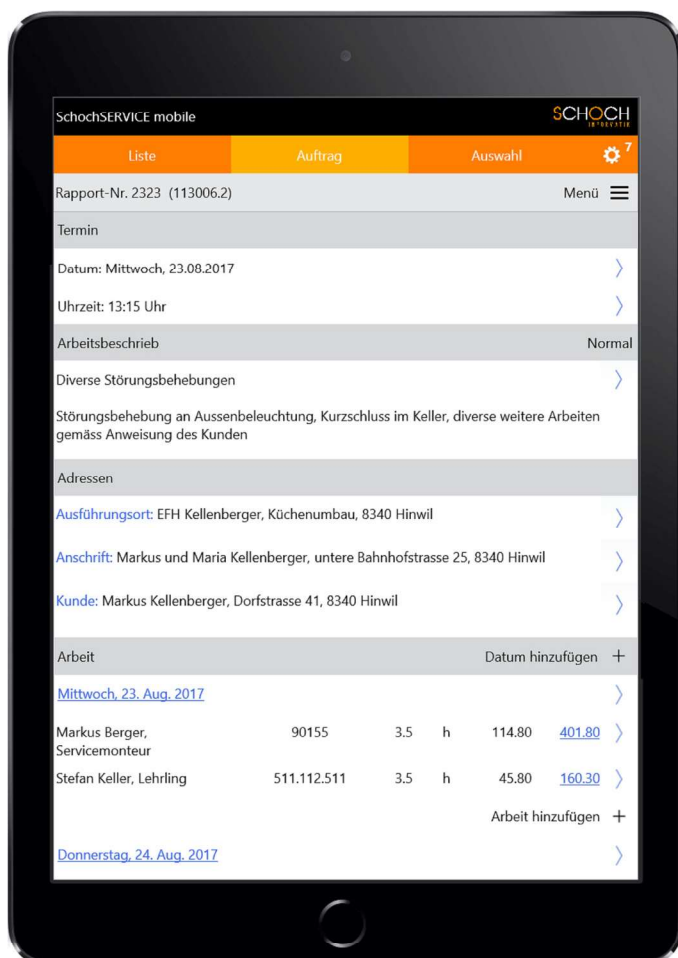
SchochSERVICE mobile

SCHOCH
INFORMATIK

Liste Auftrag Auswahl 7

Rapport-Nr. 2323 (113006.2) Menü

Termin

Datum: Mittwoch, 23.08.2017

Uhrzeit: 13:15 Uhr

Arbeitsbeschrieb Normal

Diverse Störungsbehebungen

Störungsbehebung an Aussenbeleuchtung, Kurzschluss im Keller, diverse weitere Arbeiten gemäss Anweisung des Kunden

Adressen

Ausführungsort: EFH Kellenberger, Küchenumbau, 8340 Hinwil

Anschrift: Markus und Maria Kellenberger, untere Bahnhofstrasse 25, 8340 Hinwil

Kunde: Markus Kellenberger, Dorfstrasse 41, 8340 Hinwil

Arbeit Datum hinzufügen +

Mittwoch, 23. Aug. 2017

| Markus Berger, Servicemonteur | 90155 | 3.5 | h | 114.80 | 401.80 |
|---|---|---|---|---|---|
| Stefan Keller, Lehrling | 511.112.511 | 3.5 | h | 45.80 | 160.30 |

Arbeit hinzufügen +

Donnerstag, 24. Aug. 2017